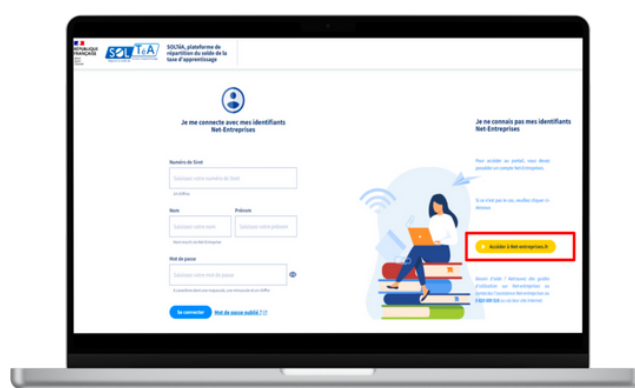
RÉPUBLIQUE FRANÇAISE

SOL TA

SOLTéA, plateforme de répartition du solde de la taxe d'apprentissage

Je me connecte avec mes identifiants Net-Entreprises

Numéro de Siret

Saisissez votre numéro de Siret

14 chiffres

Nom

Saisissez votre nom

Prénom

Saisissez votre prénom

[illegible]

Mot de passe

Saisissez votre mot de passe

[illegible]

Se connecter

Mot de passe oublié ?

Je ne connais pas mes identifiants Net-Entreprises

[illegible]

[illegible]

Accéder à Net-entreprises.fr

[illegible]